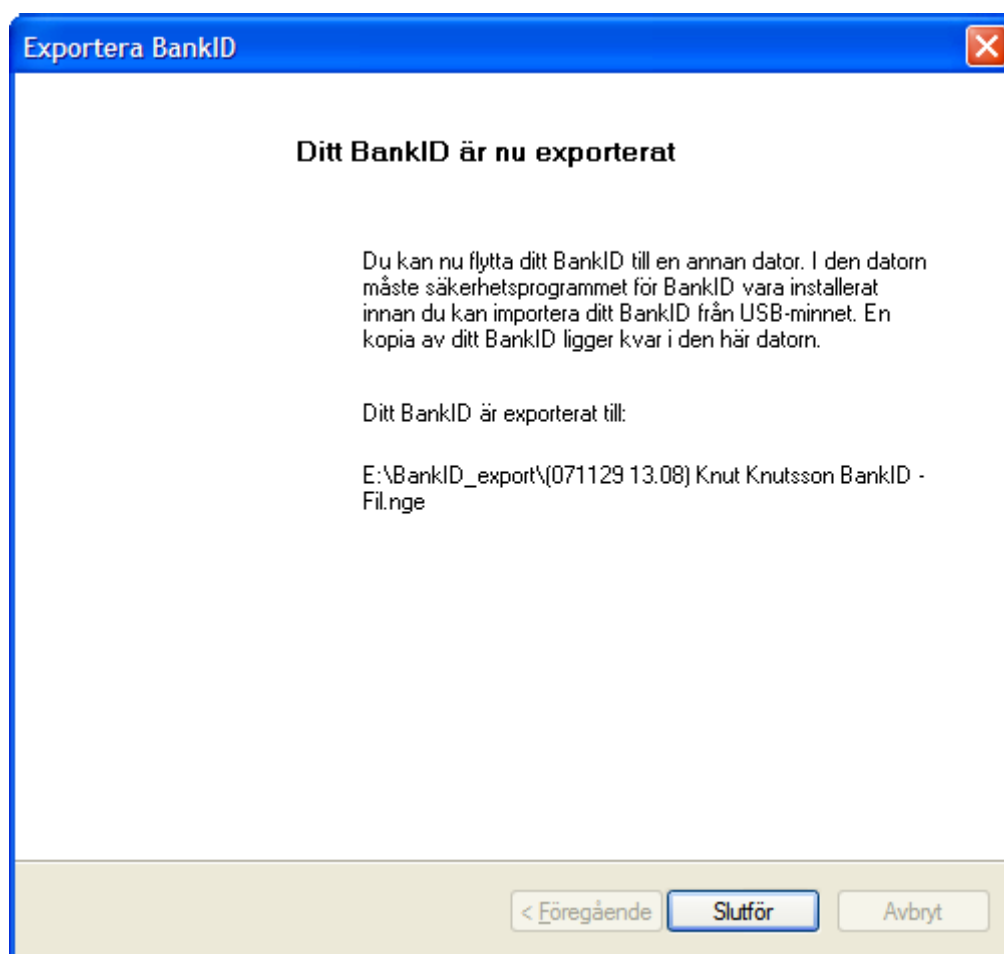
Exportera BankID

Ditt BankID är nu exporterat

Du kan nu flytta ditt BankID till en annan dator. I den datorn måste säkerhetsprogrammet för BankID vara installerat innan du kan importera ditt BankID från USB-minnet. En kopia av ditt BankID ligger kvar i den här datorn.

Ditt BankID är exporterat till:

E:\BankID_export\(071129 13.08) Knut Knutsson BankID - Fil.nge

< Föregående | Slutför | Avbryt